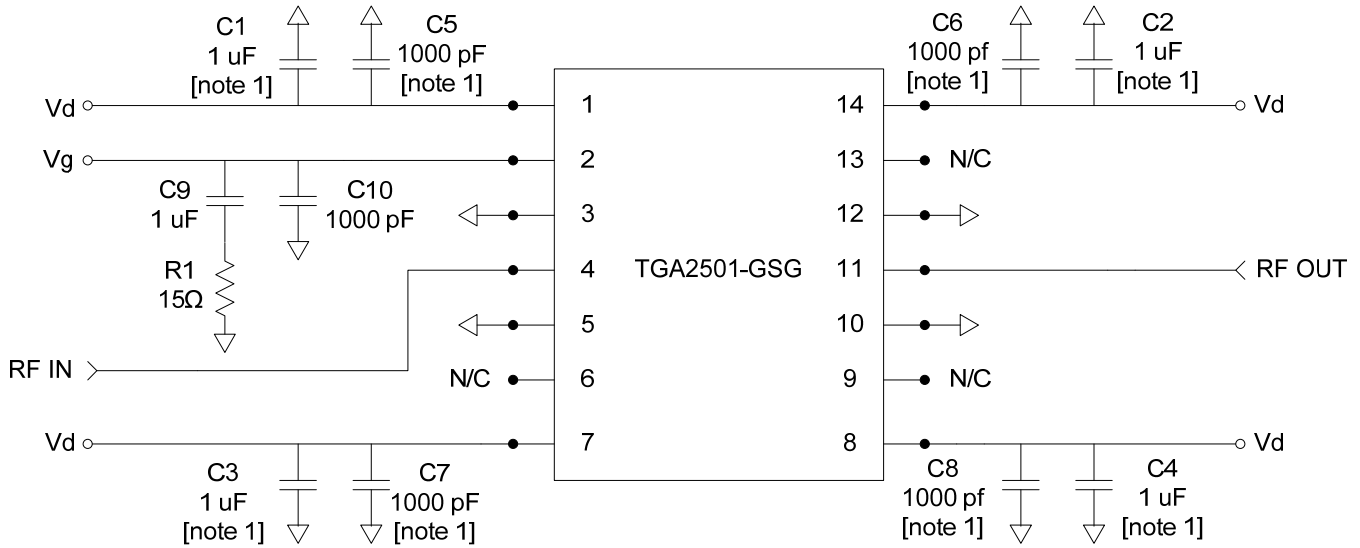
C1
1 uF
[note 1]

C5
1000 pF
[note 1]

C6
1000 pf
[note 1]

C2
1 uF
[note 1]

Vd

Vd

Vg

C9
1 uF

C10
1000 pF

R1
15Ω

RF IN

N/C

Vd

C3
1 uF
[note 1]

C7
1000 pF
[note 1]

1
2
3
4
5
6
7

TGA2501-GSG

14
13
12
11
10
9
8

N/C

RF OUT

N/C

Vd

C8
1000 pf
[note 1]

C4
1 uF
[note 1]